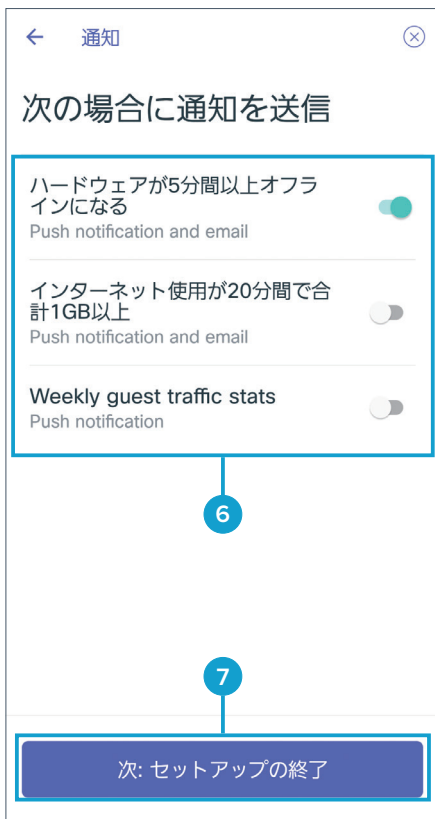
← 通知

次の場合に通知を送信

ハードウェアが5分間以上オフラインになる
Push notification and email

インターネット使用が20分間で合計1GB以上
Push notification and email

Weekly guest traffic stats
Push notification

6

7

次: セットアップの終了